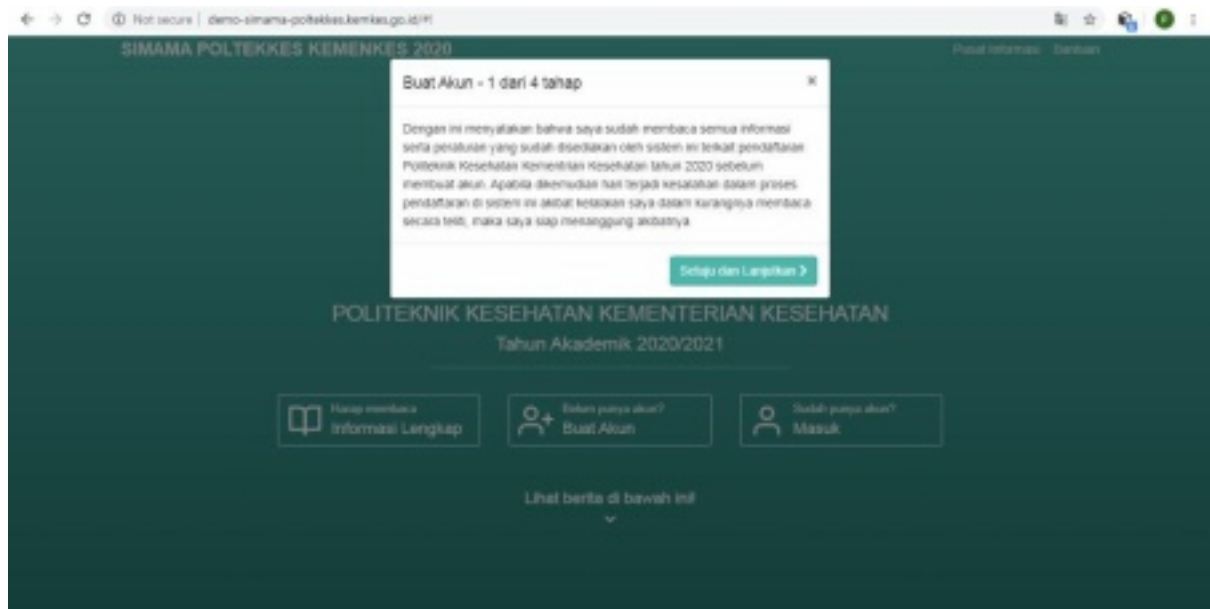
Not secure | demo-simama-poltekkes.kemkes.go.id/#!

SIMAMA POLTEKKES KEMENKES 2020

Pusat Informasi Bantuan

Buat Akun - 1 dari 4 tahap

×

Dengan ini menyatakan bahwa saya sudah membaca semua informasi serta peraturan yang sudah disediakan oleh sistem ini terkait pendaftaran Politeknik Kesehatan Kementrian Kesehatan tahun 2020 sebelum membuat akun. Apabila dikemudian hari terjadi kesalahan dalam proses pendaftaran di sistem ini akibat kelalaian saya dalam kurangnya membaca secara teliti, maka saya siap menanggung akibatnya

Setuju dan Lanjutkan >

POLITEKNIK KESEHATAN KEMENTERIAN KESEHATAN

Tahun Akademik 2020/2021

Harap membaca
Informasi Lengkap

Belum punya akun?
Buat Akun

Sudah punya akun?
Masuk

Lihat berita di bawah ini!